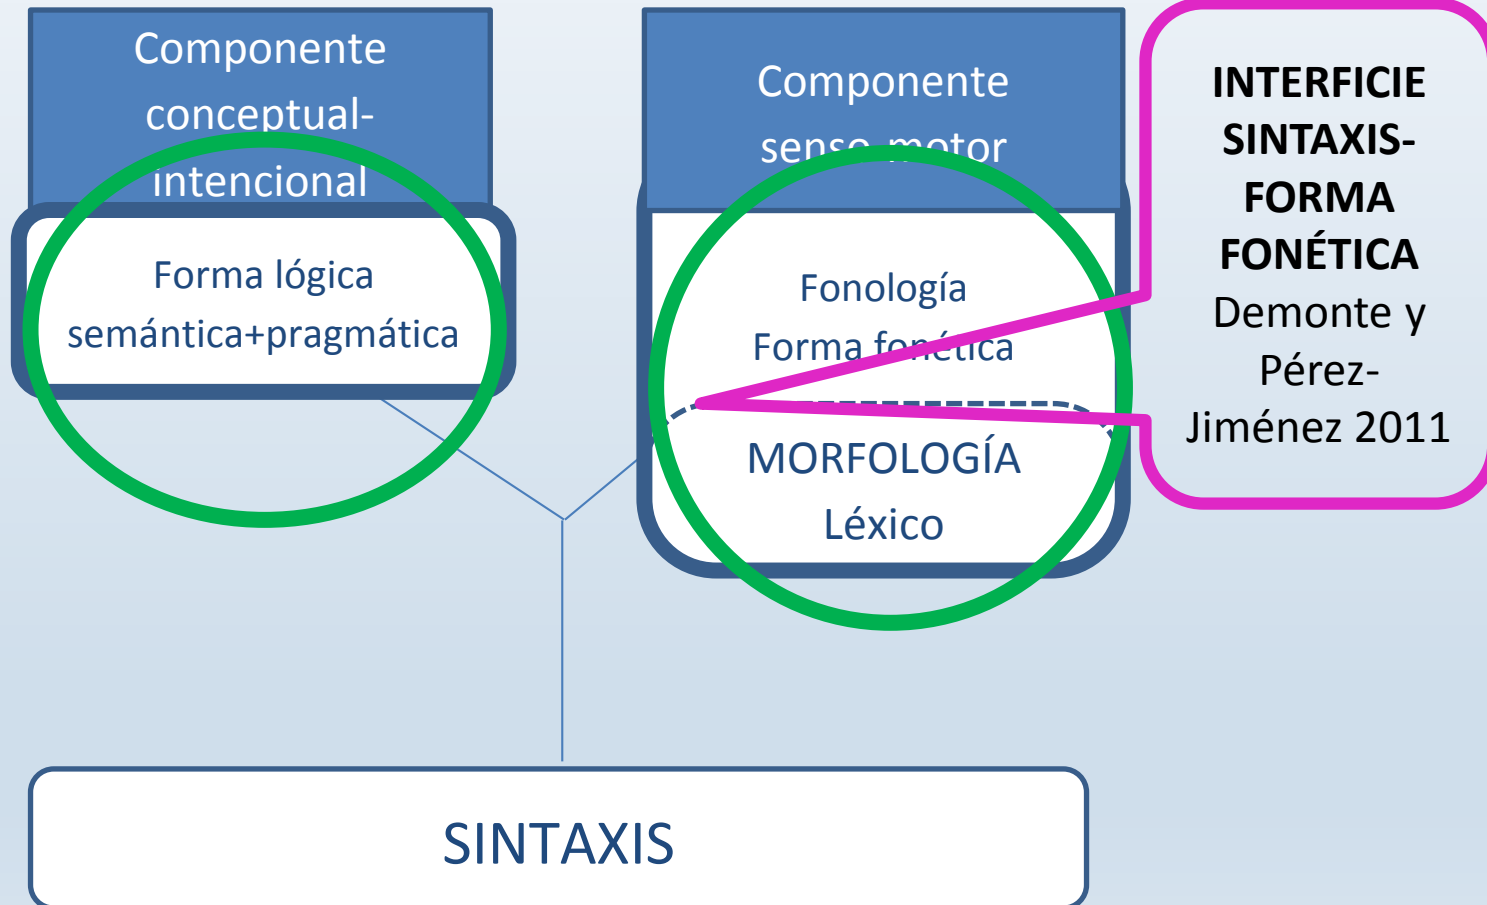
Componente conceptual-intencional

Forma lógica
semántica+pragmática

Componente senso-motor

Fonología
Forma fonética

MORFOLOGÍA
Léxico

INTERFICIE SINTAXIS-FORMA FONÉTICA
Demonte y Pérez-Jiménez 2011

SINTAXIS